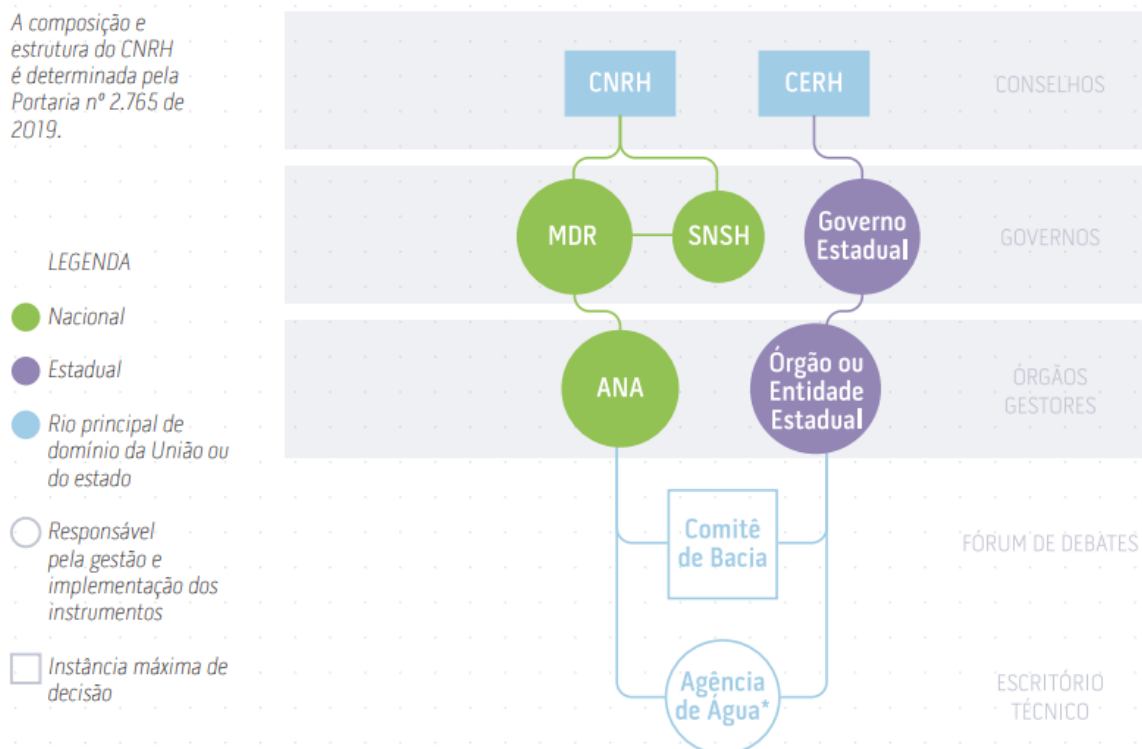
A composição e estrutura do CNRH é determinada pela Portaria nº 2.765 de 2019.

LEGENDA

Nacional

Estadual

Rio principal de domínio da União ou do estado

Responsável pela gestão e implementação dos instrumentos

Instância máxima de decisão

CNRH

CERH

CONSELHOS

MDR

SNSH

Governo Estadual

GOVERNOS

ANA

Órgão ou Entidade Estadual

ÓRGÃOS GESTORES

Comitê de Bacia

FÓRUM DE DEBATES

Agência de Água*

ESCRITÓRIO TÉCNICO